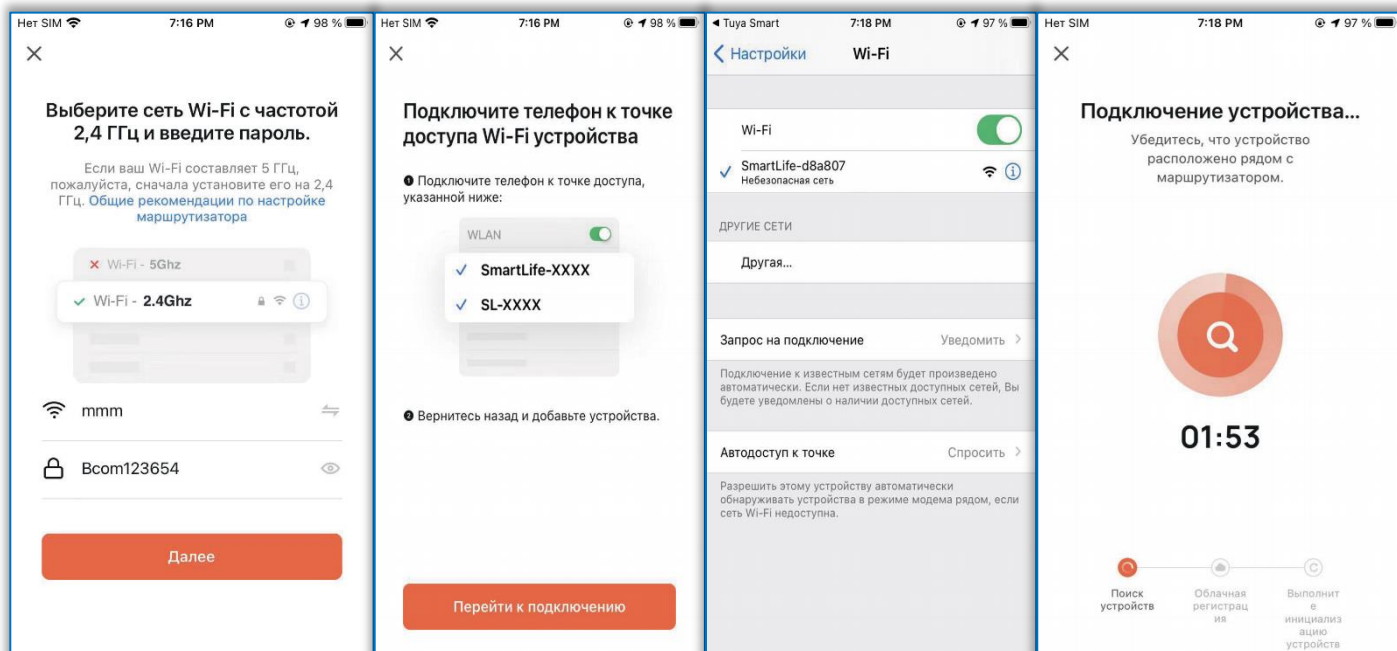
Нет SIM 7:16 PM 98 %

×

Выберите сеть Wi-Fi с частотой 2,4 ГГц и введите пароль.

Если ваш Wi-Fi составляет 5 ГГц, пожалуйста, сначала установите его на 2,4 ГГц. Общие рекомендации по настройке маршрутизатора

Wi-Fi - 5Ghz

Wi-Fi - 2.4Ghz

mmm

Bcom123654

Далее

Нет SIM 7:16 PM 98 %

×

Подключите телефон к точке доступа Wi-Fi устройства

❶ Подключите телефон к точке доступа, указанной ниже:

WLAN

SmartLife-XXXX

SL-XXXX

❷ Вернитесь назад и добавьте устройства.

Перейти к подключению

◂ Tuya Smart 7:18 PM 97 %

< Настройки Wi-Fi

Wi-Fi

SmartLife-d8a807
Небезопасная сеть

ДРУГИЕ СЕТИ

Другая...

Запрос на подключение Уведомить >

Подключение к известным сетям будет произведено автоматически. Если нет известных доступных сетей, Вы будете уведомлены о наличии доступных сетей.

Автодоступ к точке Спросить >

Разрешить этому устройству автоматически обнаруживать устройства в режиме модема рядом, если сеть Wi-Fi недоступна.

Нет SIM 7:18 PM 97 %

×

Подключение устройства...

Убедитесь, что устройство расположено рядом с маршрутизатором.

01:53

Поиск устройств

Облачная регистрация

Выполните инициализацию устройств